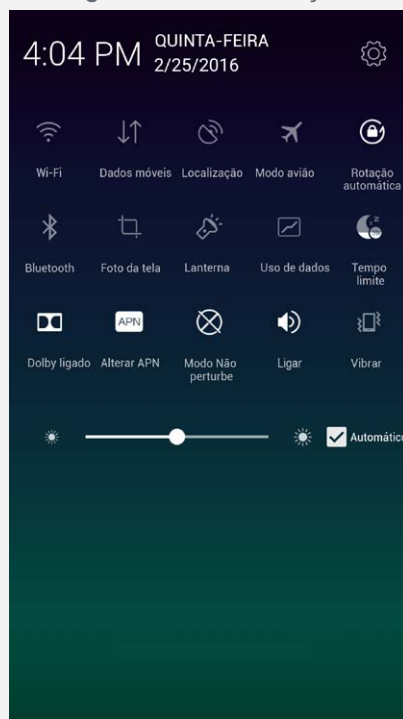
4:04 PM QUINTA-FEIRA 2/25/2016

Wi-Fi
Dados móveis
Localização
Modo avião
Rotação automática

Bluetooth
Foto da tela
Lanterna
Uso de dados
Tempo limite

Dolby ligado
APN
Alterar APN
Modo Não perturbe
Ligar
Vibrar

Automátic